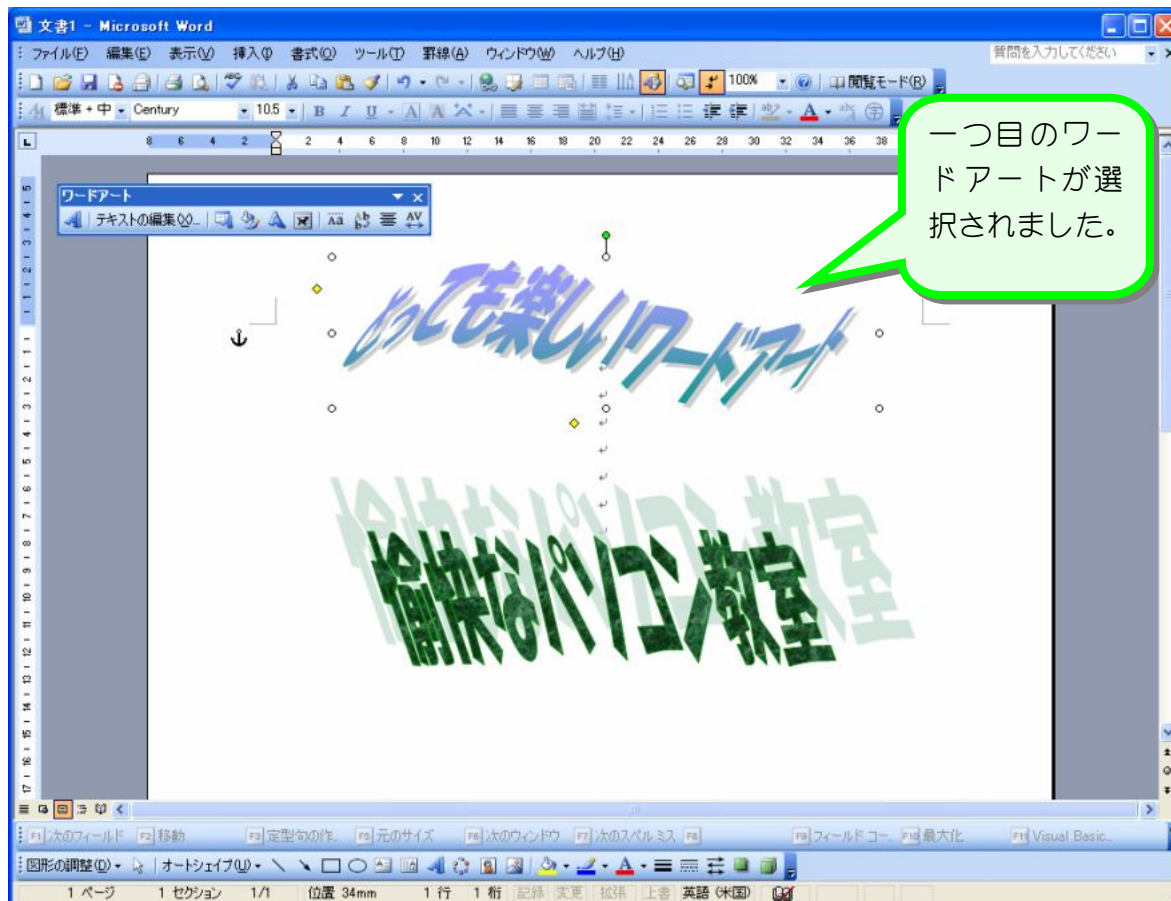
文書1 - Microsoft Word

ファイル(F) 編集(E) 表示(V) 挿入(I) 書式(O) ツール(T) 罫線(A) ウィンドウ(W) ヘルプ(H)

質問を入力してください

100% 閲覧モード(R)

標準 + 中 Century 10.5 B I U

8 6 4 2 2 4 6 8 10 12 14 16 18 20 22 24 26 28 30 32 34 36 38

ワードアート

テキストの編集(X)...

一つ目のワードアートが選択されました。

とっても楽しいワードアート

愉快なパソコン教室

F1 次のフィールド F2 移動 F3 定型句の作成 F5 元のサイズ F6 次のウィンドウ F7 次のスペルミス F8 F9 フィールドコード F10 最大化 F11 Visual Basic...

図形の調整(D) オートシェイプ(U)

1 ページ 1 セクション 1/1 位置 34mm 1 行 1 桁 記録 変更 拡張 上書 英語 (米国)